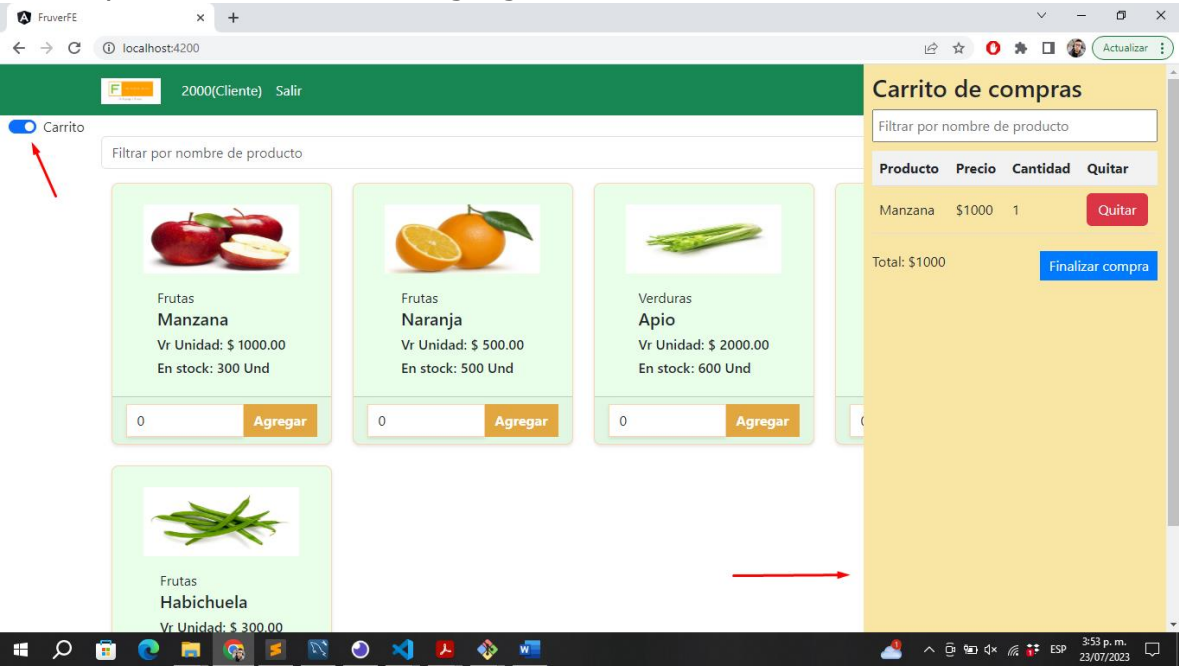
FruverFE

localhost:4200

Actualizar

2000(Cliente) Salir

Carrito

Filtrar por nombre de producto

Frutas
Manzana
Vr Unidad: $ 1000.00
En stock: 300 Und

0 Agregar

Frutas
Naranja
Vr Unidad: $ 500.00
En stock: 500 Und

0 Agregar

Verduras
Apio
Vr Unidad: $ 2000.00
En stock: 600 Und

0 Agregar

Frutas
Habichuela
Vr Unidad: $ 300.00

Carrito de compras

Filtrar por nombre de producto

| Producto | Precio | Cantidad | Quitar |
|---|---|---|---|
| Manzana | $1000 | 1 | Quitar |

Total: $1000

Finalizar compra

ESP 3:53 p. m. 23/07/2023